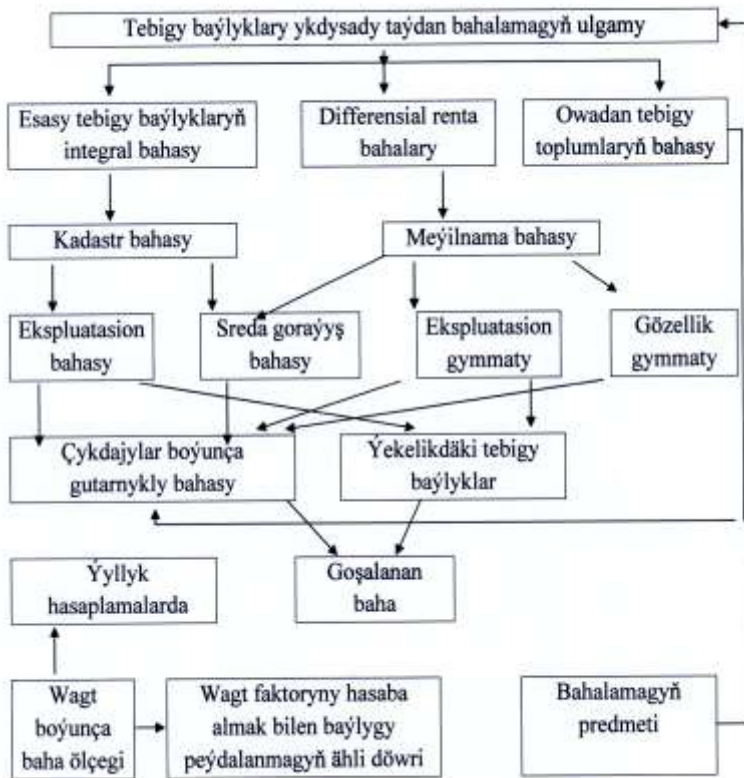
Tebigy baýlyklary ykdysady taýdan bahalamagyň ulgamy

Esasy tebigy baýlyklaryň integral bahasy

Differensial renta bahalary

Owadan tebigy toplumlaryň bahasy

Kadastr bahasy

Meýilnama bahasy

Ekspluatasion bahasy

Sreda goraýyş bahasy

Ekspluatasion gymmaty

Gözellik gymmaty

Çykdajylar boýunça gutarnykly bahasy

Ýekelikdäki tebigy baýlyklar

Goşalanan baha

Ýyllyk hasaplamalarda

Wagt boýunça baha ölçegi

Wagt faktoryny hasaba almak bilen baýlygy peýdalanmagyň ähli döwri

Bahalamagyň predmeti